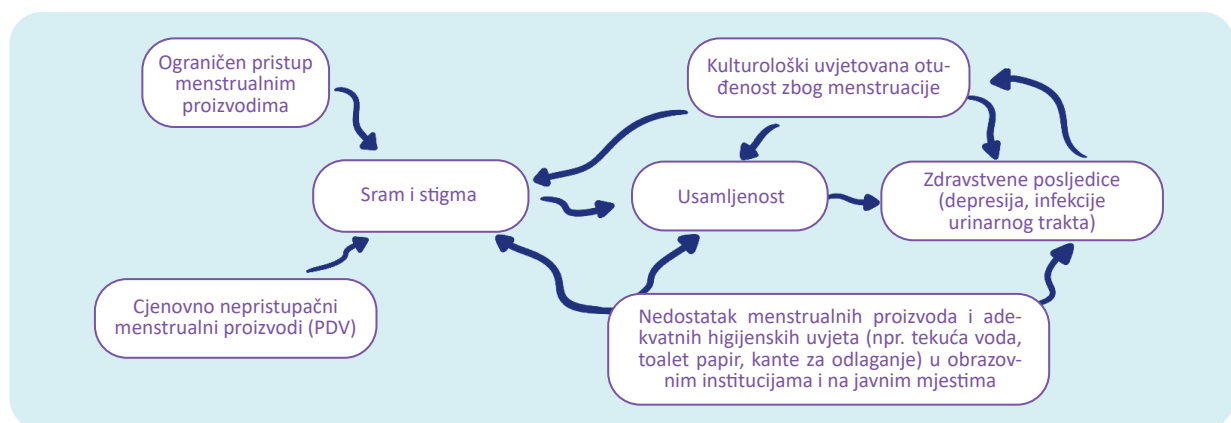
Ograničen pristup menstrualnim proizvodima

Kulturološki uvjetovana otuđenost zbog menstruacije

Sram i stigma

Usamljenost

Zdravstvene posljedice (depresija, infekcije urinarnog trakta)

Cjenovno nepristupačni menstrualni proizvodi (PDV)

Nedostatak menstrualnih proizvoda i adekvatnih higijenskih uvjeta (npr. tekuća voda, toalet papir, kante za odlaganje) u obrazovnim institucijama i na javnim mjestima